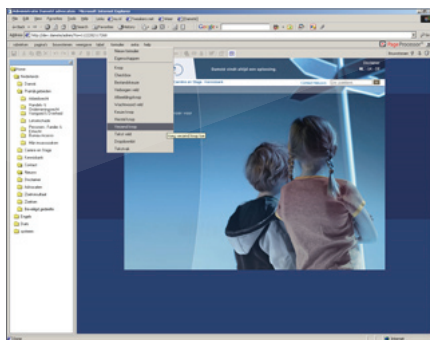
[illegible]

Bestand Bewerken Beeld Favorieten Extra Help

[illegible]

Nieuwe tekstlaan
Eigenschappen
Knip
Plakken
Bestandsbijlage
Verbergen veld
Afbeeldingsveld
Vrijdenkend veld
Ledenlijst
Formulier
Verdeel tege
Tekst veld
Dropdownlijst
Tekstveld

Home
Ambiance
Tuin
Familiegebieden
Leuke
Kantoor
Nieuws
Privacy
Adresse
Contact
Engels
Duits

Samen vindt altijd een oplossing